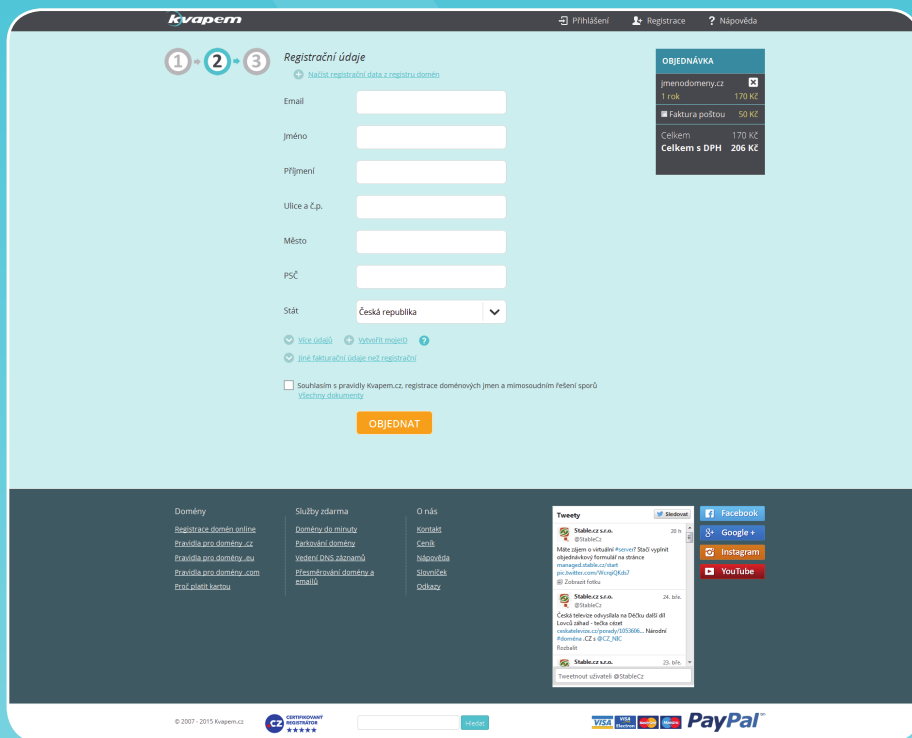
kvapem

Přihlášení Registrace ? Nápověda

1 2 3

Registrační údaje

Načíst registrační data z registru domén

Email

Jméno

Příjmení

Ulice a č.p.

Město

PSČ

Stát Česká republika

Více údajů Vytvořit mojeID ?

Jiné fakturační údaje než registrační

Souhlasím s pravidly Kvapem.cz, registrace doménových jmen a mimosoudním řešení sporů
Všechny dokumenty

OBJEDNAT

OBJEDNÁVKA

jmenodomeny.cz
1 rok 170 Kč
Faktura poštou 50 Kč
Celkem 170 Kč
Celkem s DPH 206 Kč

Domény
Registrace domén online
Pravidla pro domény .cz
Pravidla pro domény .eu
Pravidla pro domény .com
Proč platit kartou

Služby zdarma
Domény do minuty
Parkování domény
Vedení DNS záznamů
Přesměrování domény a emailů

O nás
Kontakt
Ceník
Nápověda
Slovníček
Odkazy

Tweety Sledovat

Stable.cz s.r.o. 20 h
@StableCz
Máte zájem o virtuální #server? Stačí vyplnit objednávkový formulář na stránce managed.stable.cz/start pic.twitter.com/WcrqjQKib7
Zobrazit fotku

Stable.cz s.r.o. 24. bře.
@StableCz
Česká televize odvysílala na Déčku další díl Lovců záhad - tečka cdzet ceskatelevize.cz/porady/1053606... Národní #doména .CZ s @CZ_NIC
Rozbalit

Stable.cz s.r.o. 23. bře.

Tweetnout uživateli @StableCz

Facebook
Google +
Instagram
YouTube

© 2007 - 2015 Kvapem.cz

CZ CERTIFIKOVANÝ REGISTRÁTOR ★★★★★

Hledat

VISA VISA Electron PayPal